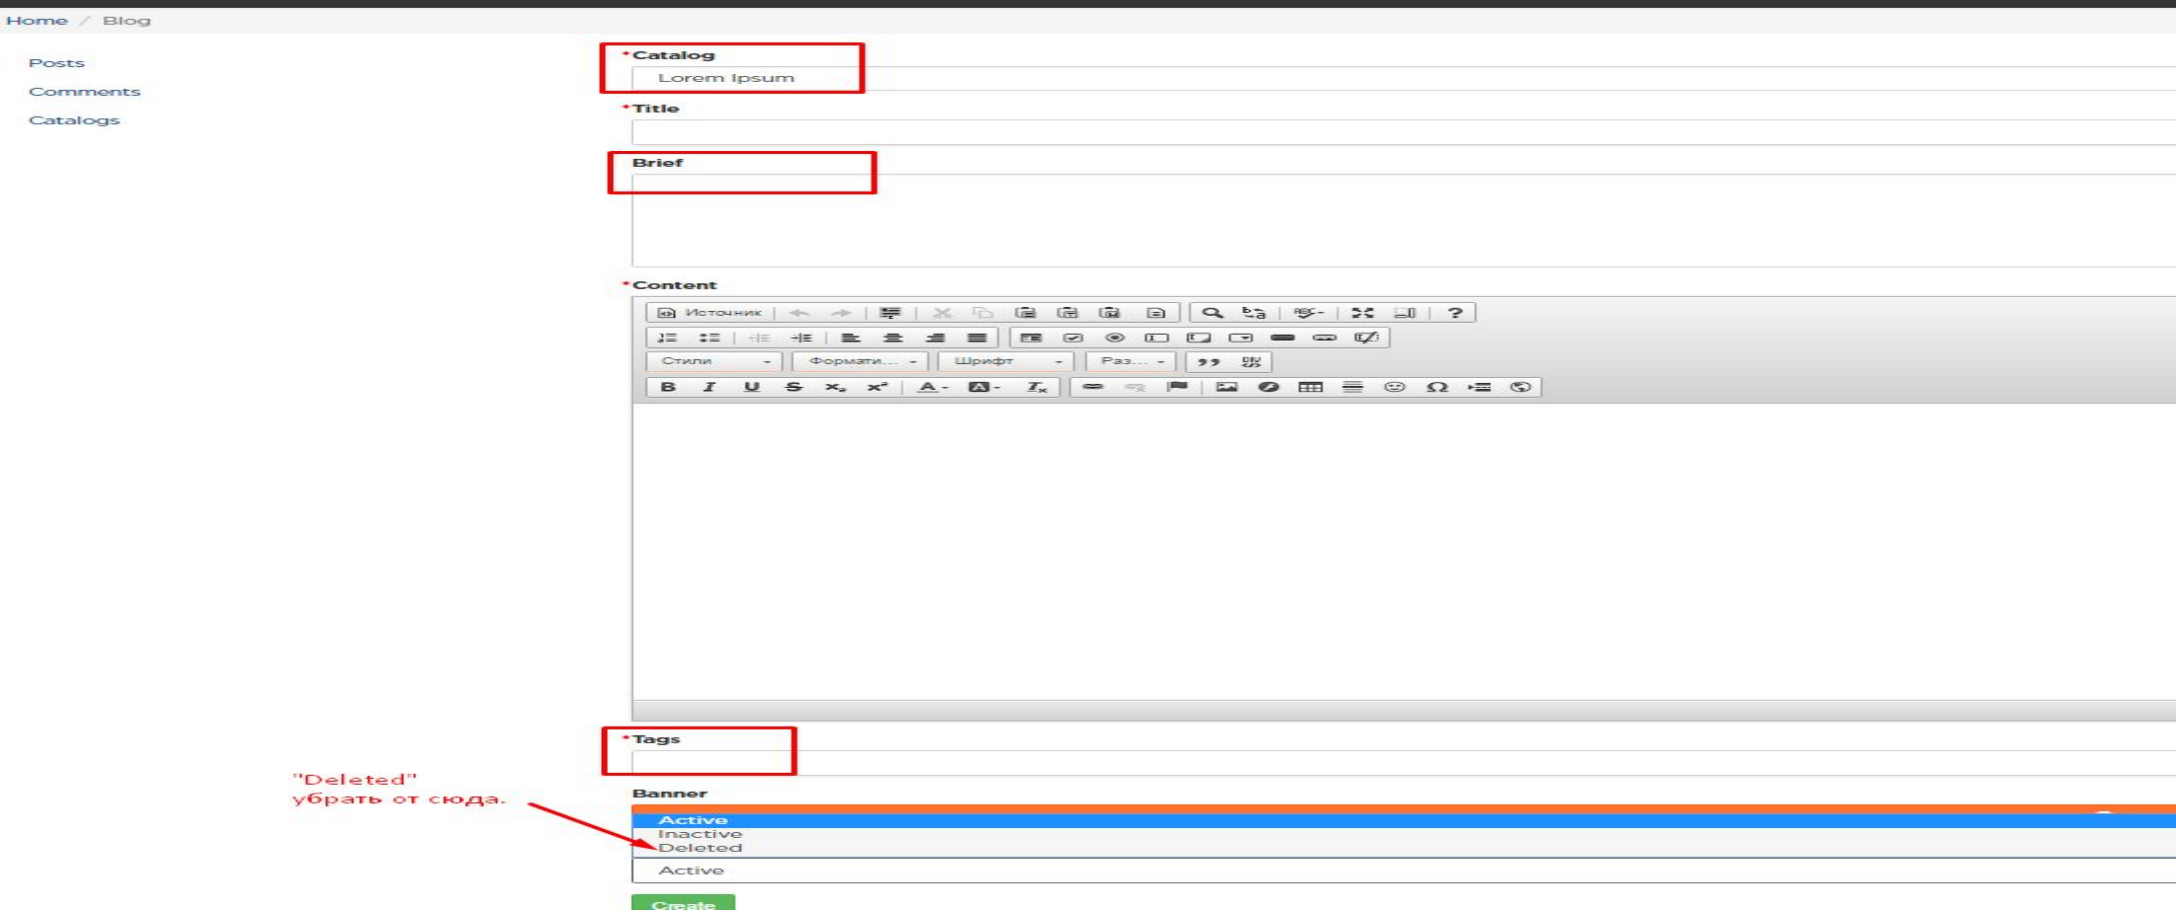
Home / Blog

Posts
Comments
Catalogs

*Catalog
Lorem Ipsum

*Title

Brief

*Content

Источник

Стили
Формати...
Шрифт
Раз...

B I U S $x_2$ $x^2$

*Tags

"Deleted"
убрать от сюда.

Banner

Active
Inactive
Deleted

Active

Create